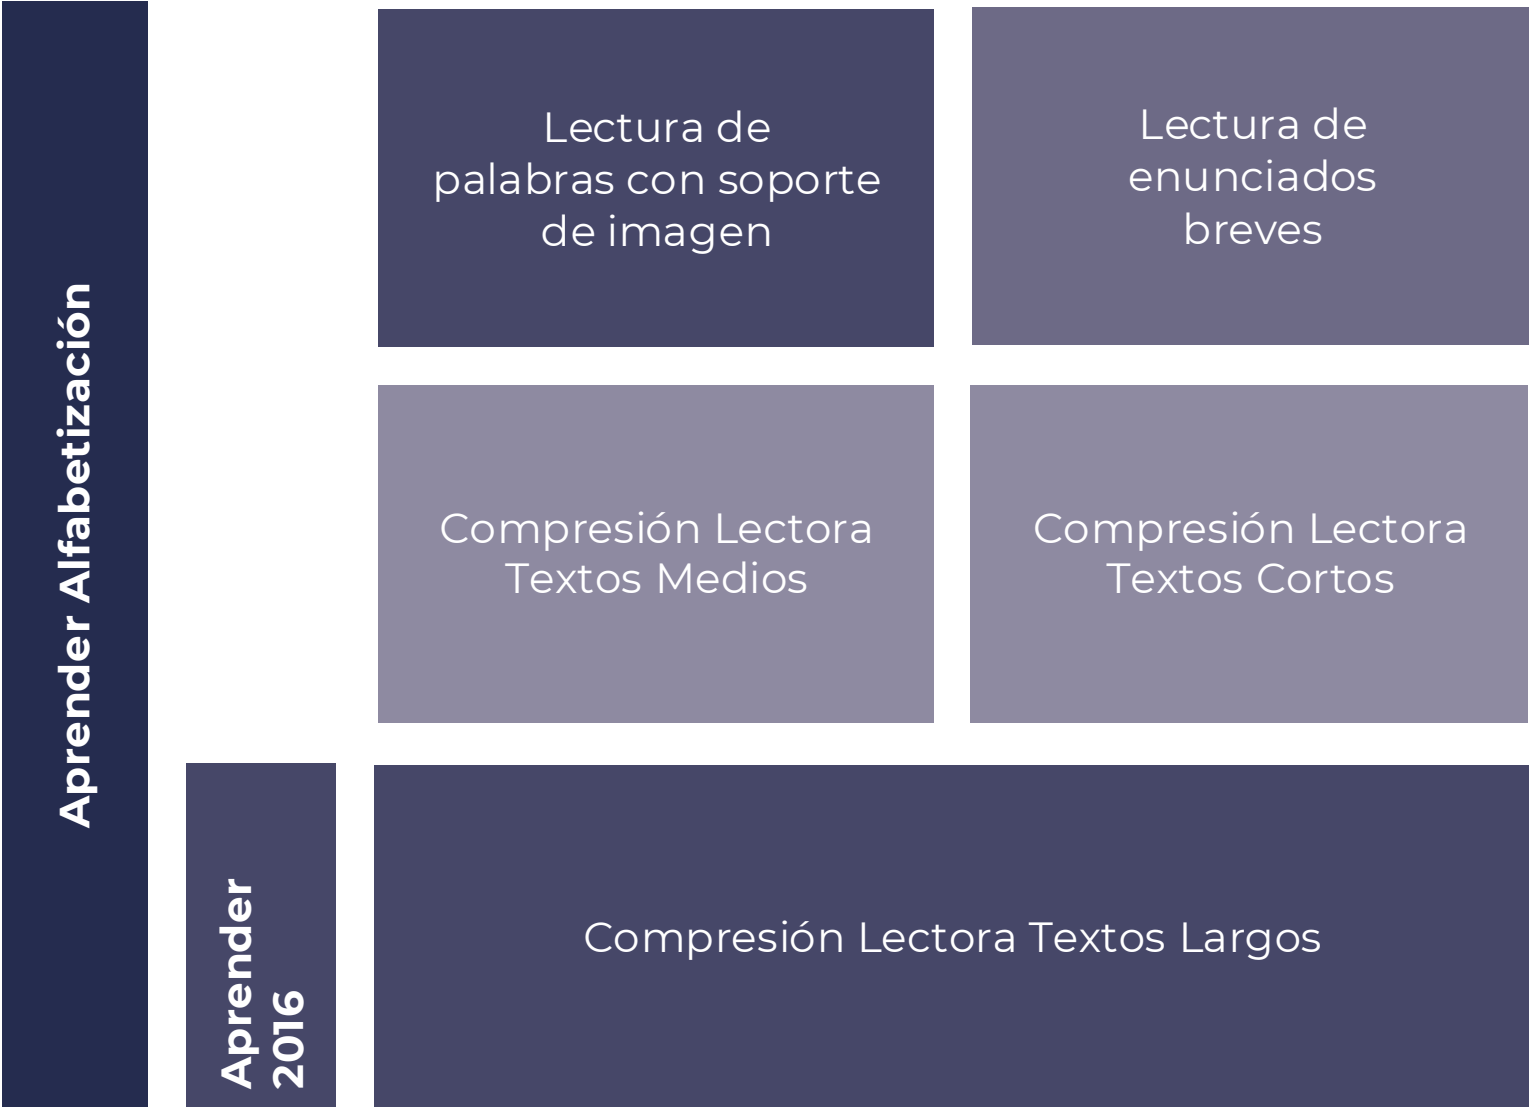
Aprender Alfabetización

Lectura de palabras con soporte de imagen

Lectura de enunciados breves

Compresión Lectora Textos Medios

Compresión Lectora Textos Cortos

Aprender 2016

Compresión Lectora Textos Largos